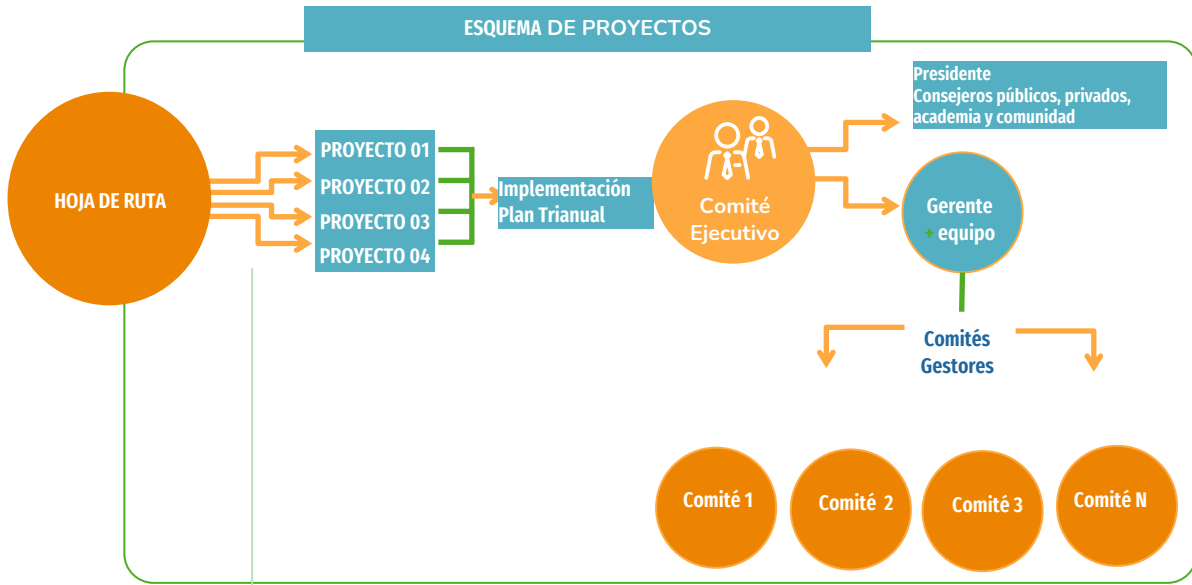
ESQUEMA DE PROYECTOS

HOJA DE RUTA

PROYECTO 01
PROYECTO 02
PROYECTO 03
PROYECTO 04

Implementación Plan Trianual

Comité Ejecutivo

Presidente
Consejeros públicos, privados, academia y comunidad

Gerente + equipo

Comités Gestores

Comité 1

Comité 2

Comité 3

Comité N